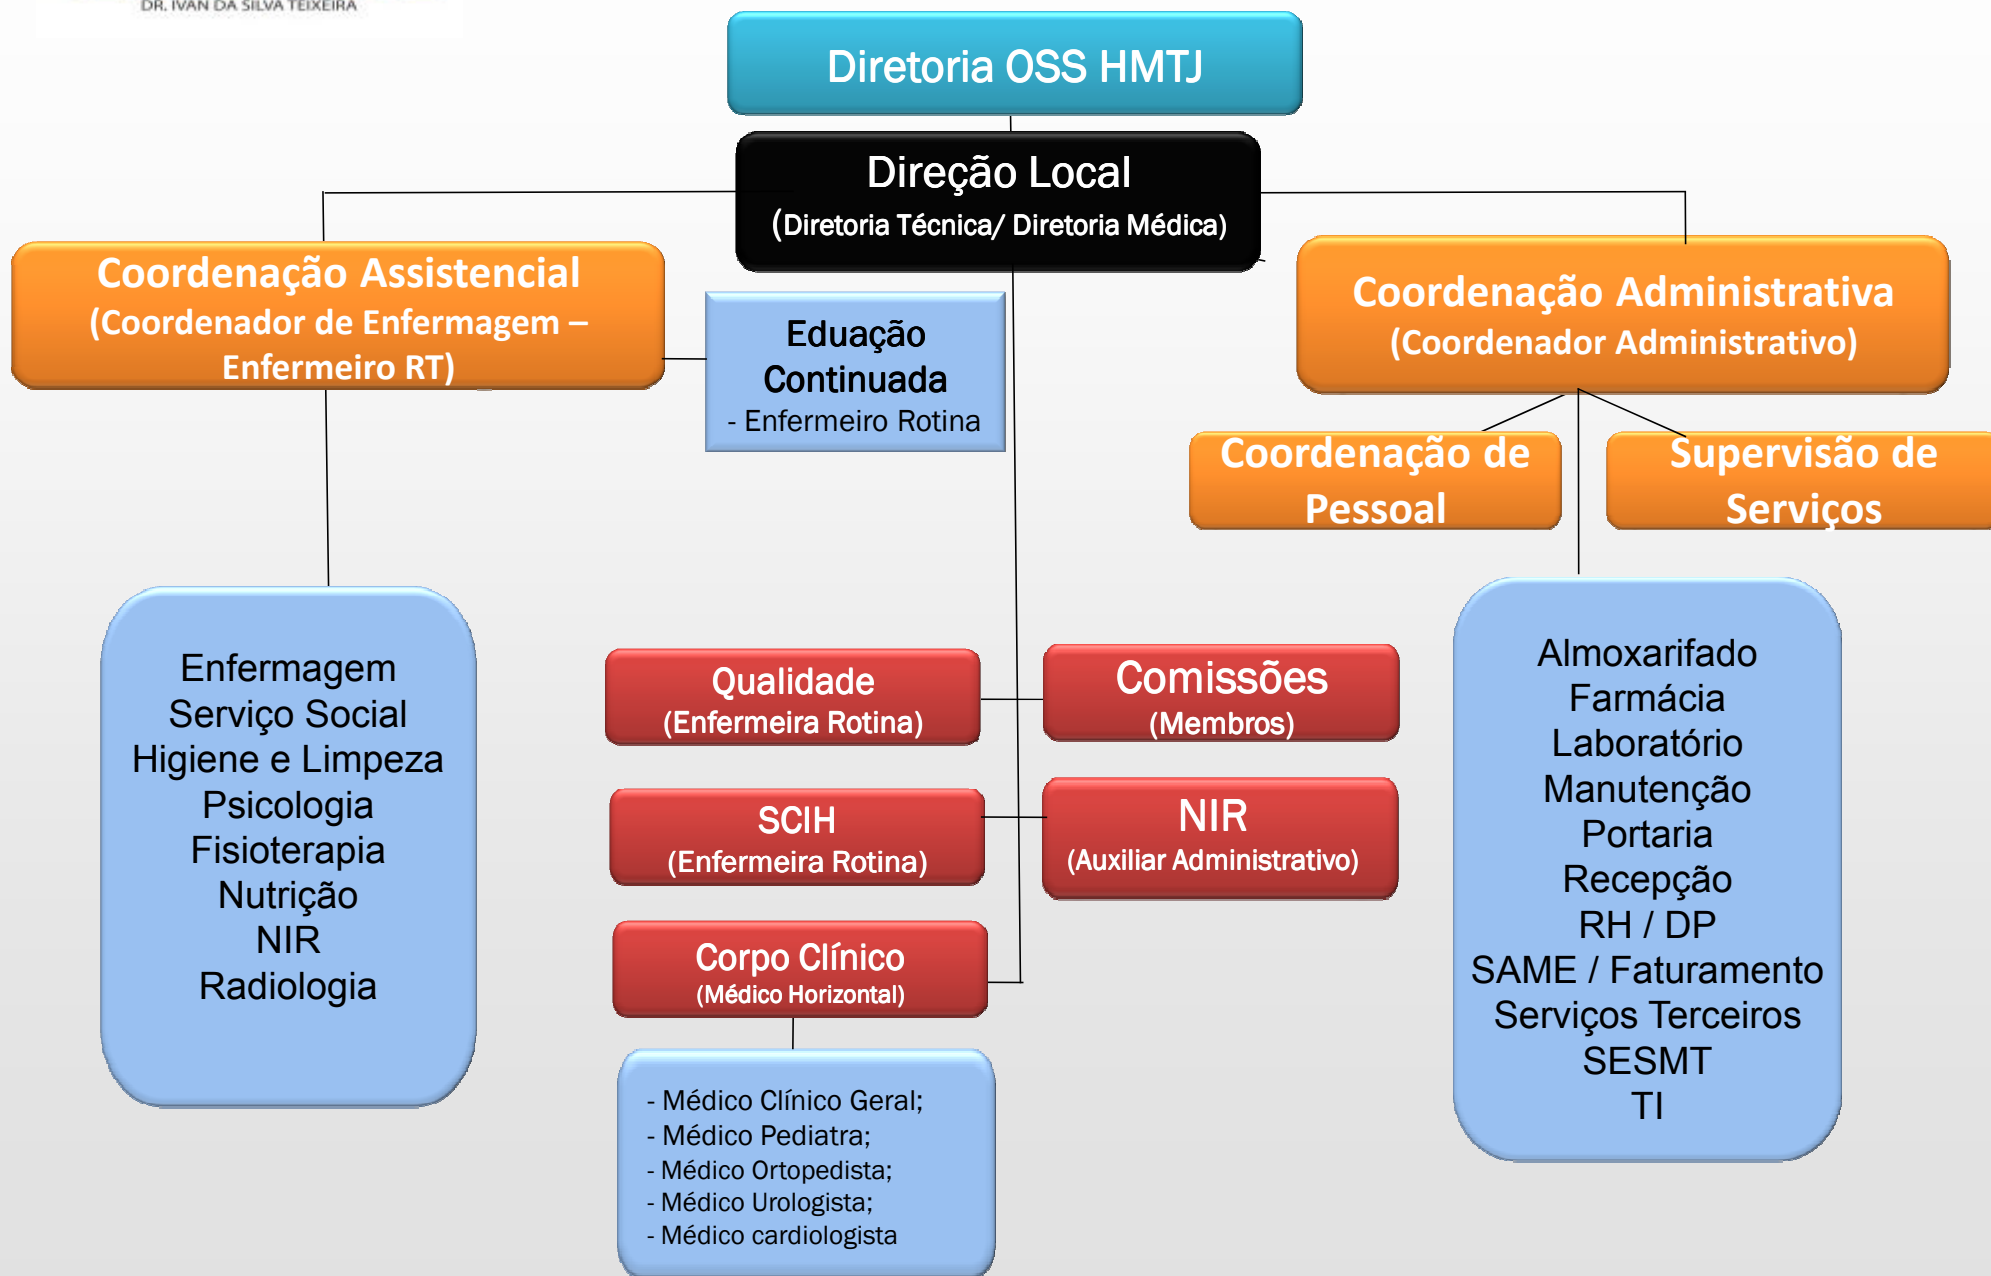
DR. IVAN DA SILVA TEIXEIRA

Diretoria OSS HMTJ

Direção Local
(Diretoria Técnica/ Diretoria Médica)

Coordenação Assistencial
(Coordenador de Enfermagem – Enfermeiro RT)

Eduação Continuada
- Enfermeiro Rotina

Coordenação Administrativa
(Coordenador Administrativo)

Coordenação de Pessoal

Supervisão de Serviços

Enfermagem
Serviço Social
Higiene e Limpeza
Psicologia
Fisioterapia
Nutrição
NIR
Radiologia

Qualidade
(Enfermeira Rotina)

Comissões
(Membros)

SCIH
(Enfermeira Rotina)

NIR
(Auxiliar Administrativo)

Corpo Clínico
(Médico Horizontal)

- Médico Clínico Geral;
- Médico Pediatra;
- Médico Ortopedista;
- Médico Urologista;
- Médico cardiologista

Almoxarifado
Farmácia
Laboratório
Manutenção
Portaria
Recepção
RH / DP
SAME / Faturamento
Serviços Terceiros
SESMT
TI